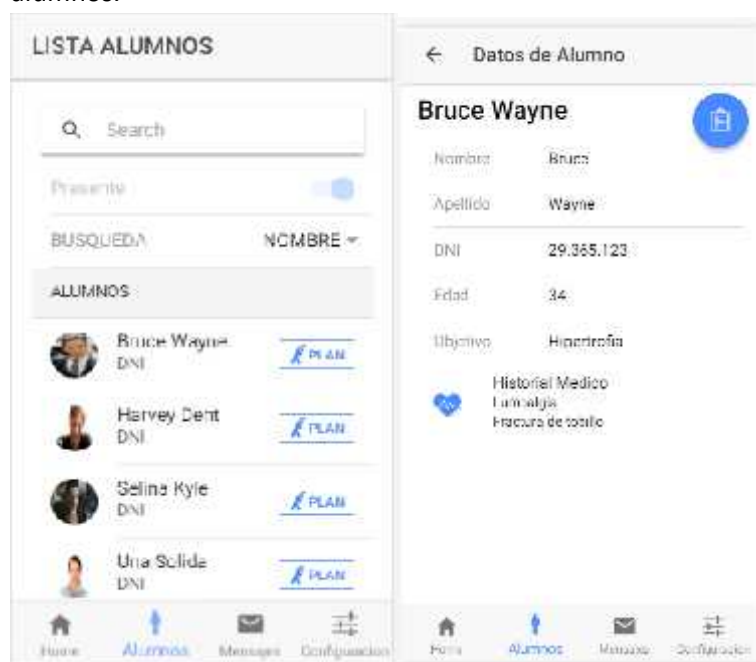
alumnos.

LISTA ALUMNOS

Search

Presente

BUSQUEDA NOMBRE

ALUMNOS

Bruce Wayne
DNI
PLAN

Harvey Dent
DNI
PLAN

Selina Kyle
DNI
PLAN

Una Solida
DNI
PLAN

Home Alumnos Mensajes Configuracion

Datos de Alumno

Bruce Wayne

Nombre Bruce

Apellido Wayne

DNI 29.365.123

Edad 34

Objetivo Hipertrofia

Historial Medico
Lumbalgia
Fractura de tobillo

Home Alumnos Mensajes Configuracion